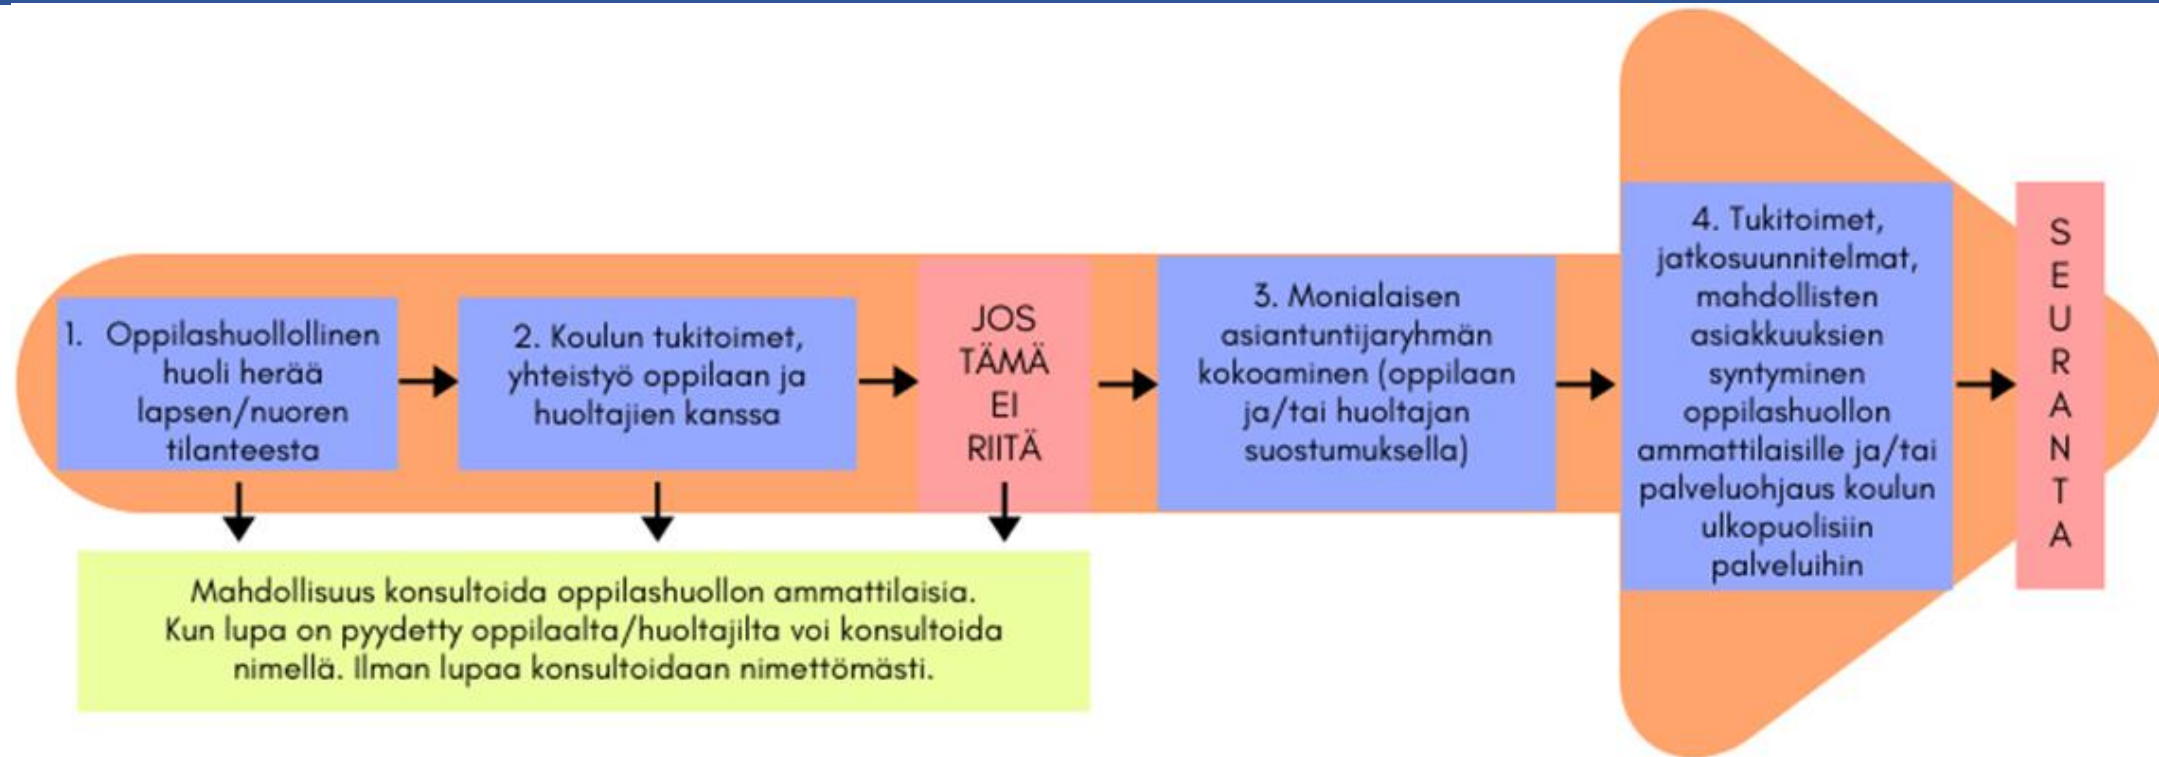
1. Oppilashuollollinen huoli herää lapsen/nuoren tilanteesta

2. Koulun tukitoimet, yhteistyö oppilaan ja huoltajien kanssa

JOS TÄMÄ EI RIITÄ

3. Monialaisen asiantuntijaryhmän kokoaminen (oppilaan ja/tai huoltajan suostumuksella)

4. Tukitoimet, jatkosuunnitelmat, mahdollisten asiakkuuksien syntyminen oppilashuollon ammattilaisille ja/tai palveluohjaus koulun ulkopuolisiin palveluihin

SEURANTA

Mahdollisuus konsultoida oppilashuollon ammattilaisia. Kun lupa on pyydetty oppilaalta/huoltajilta voi konsultoida nimellä. Ilman lupaa konsultoidaan nimettömästi.